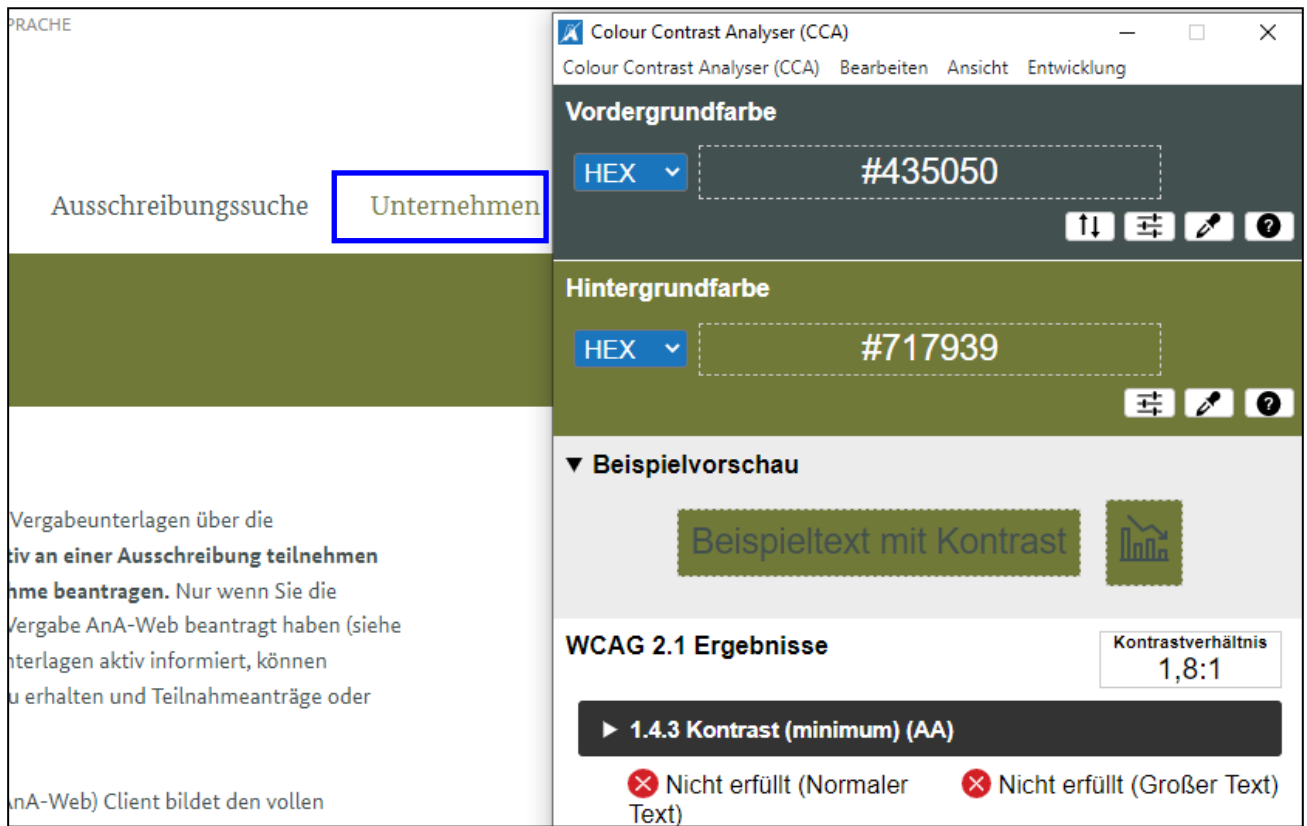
PRACHE

Ausschreibungssuche Unternehmen

Vergabeunterlagen über die
tiv an einer Ausschreibung teilnehmen
hme beantragen. Nur wenn Sie die
Vergabe AnA-Web beantragt haben (siehe
nterlagen aktiv informiert, können
u erhalten und Teilnahmeanträge oder

AnA-Web) Client bildet den vollen

Colour Contrast Analyser (CCA)

Colour Contrast Analyser (CCA) Bearbeiten Ansicht Entwicklung

Vordergrundfarbe

HEX #435050

Hintergrundfarbe

HEX #717939

▼ Beispielvorschau

Beispieltext mit Kontrast

WCAG 2.1 Ergebnisse

Kontrastverhältnis
1,8:1

▶ 1.4.3 Kontrast (minimum) (AA)

Nicht erfüllt (Normaler Text)

Nicht erfüllt (Großer Text)